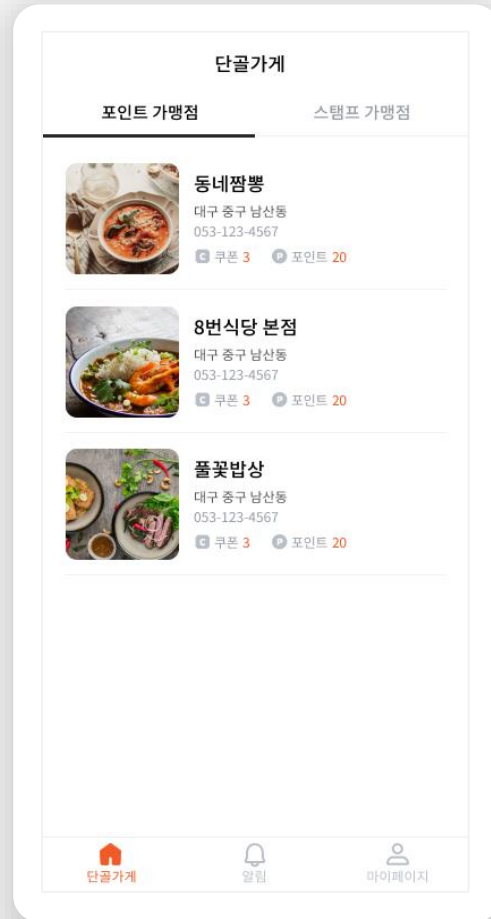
단골가게

포인트 가맹점

스탬프 가맹점

동네짬뽕
대구 중구 남산동
053-123-4567
C 쿠폰 3 P 포인트 20

8번식당 본점
대구 중구 남산동
053-123-4567
C 쿠폰 3 P 포인트 20

풀꽃밥상
대구 중구 남산동
053-123-4567
C 쿠폰 3 P 포인트 20

단골가게
알림
마이페이지